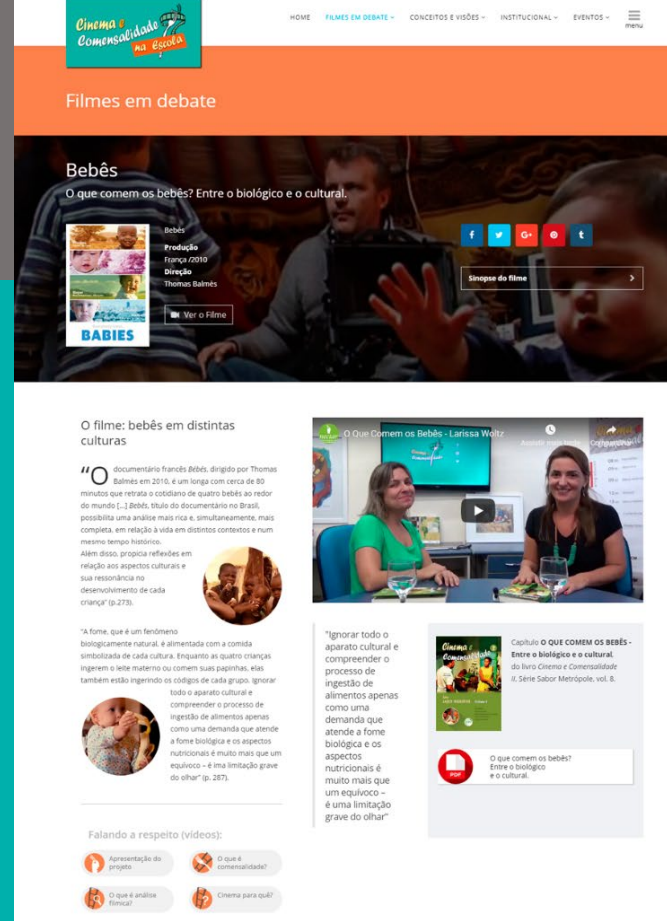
Cinema e Comensalidade na Escola

HOME FILMES EM DEBATE CONCEITOS E VISÕES INSTITUCIONAL EVENTOS menu

Filmes em debate

Bebês

O que comem os bebês? Entre o biológico e o cultural.

BABIES

Bebês
Produção
França /2010
Direção
Thomas Balmès

Ver o Filme

Sinopse do filme

O filme: bebês em distintas culturas

"O documentário francês Bebês, dirigido por Thomas Balmès em 2010, é um longa com cerca de 80 minutos que retrata o cotidiano de quatro bebês ao redor do mundo [...] Bebês, título do documentário no Brasil, possibilita uma análise mais rica e, simultaneamente, mais completa, em relação à vida em distintos contextos e num mesmo tempo histórico. Além disso, propicia reflexões em relação aos aspectos culturais e sua ressonância no desenvolvimento de cada criança" (p.273).

"A fome, que é um fenômeno biologicamente natural, é alimentada com a comida simbolizada de cada cultura. Enquanto as quatro crianças ingerem o leite materno ou comem suas papinhas, elas também estão ingerindo os códigos de cada grupo. Ignorar todo o aparato cultural e compreender o processo de ingestão de alimentos apenas como uma demanda que atende a fome biológica e os aspectos nutricionais é muito mais que um equívoco – é uma limitação grave do olhar" (p. 287).

O Que Comem os Bebês - Larissa Woltz

Assistir mais tarde Compartilhar

"Ignorar todo o aparato cultural e compreender o processo de ingestão de alimentos apenas como uma demanda que atende a fome biológica e os aspectos nutricionais é muito mais que um equívoco – é uma limitação grave do olhar"

Capítulo O QUE COMEM OS BEBÊS - Entre o biológico e o cultural, do livro Cinema e Comensalidade II. Série Sabor Metrópole, vol. 8.

PDF O que comem os bebês? Entre o biológico e o cultural.

Falando a respeito (vídeos):

Apresentação do projeto
O que é comensalidade?
O que é análise fílmica?
Cinema para quê?